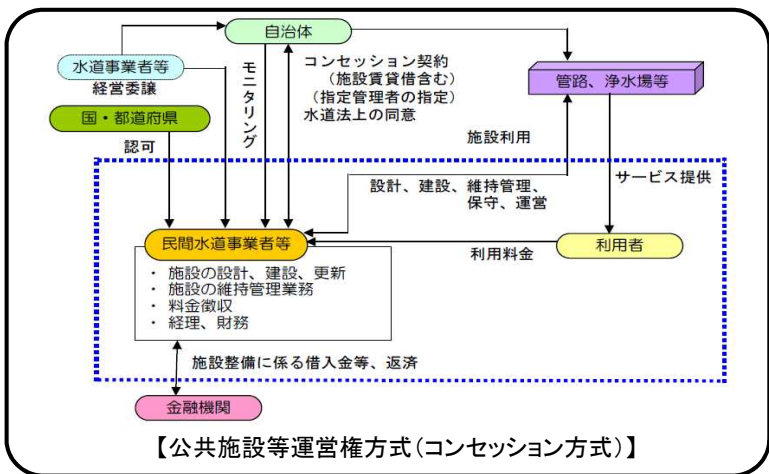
自治体

水道事業者等

経営委譲

国・都道府県

認可

モニタリング

コンセッション契約
（施設賃貸借含む）
（指定管理者の指定）
水道法上の同意

管路、浄水場等

施設利用

サービス提供

設計、建設、維持管理、
保守、運営

民間水道事業者等

・ 施設の設計、建設、更新
・ 施設の維持管理業務
・ 料金徴収
・ 経理、財務

利用料金

利用者

施設整備に係る借入金等、返済

金融機関

【公共施設等運営権方式（コンセッション方式）】